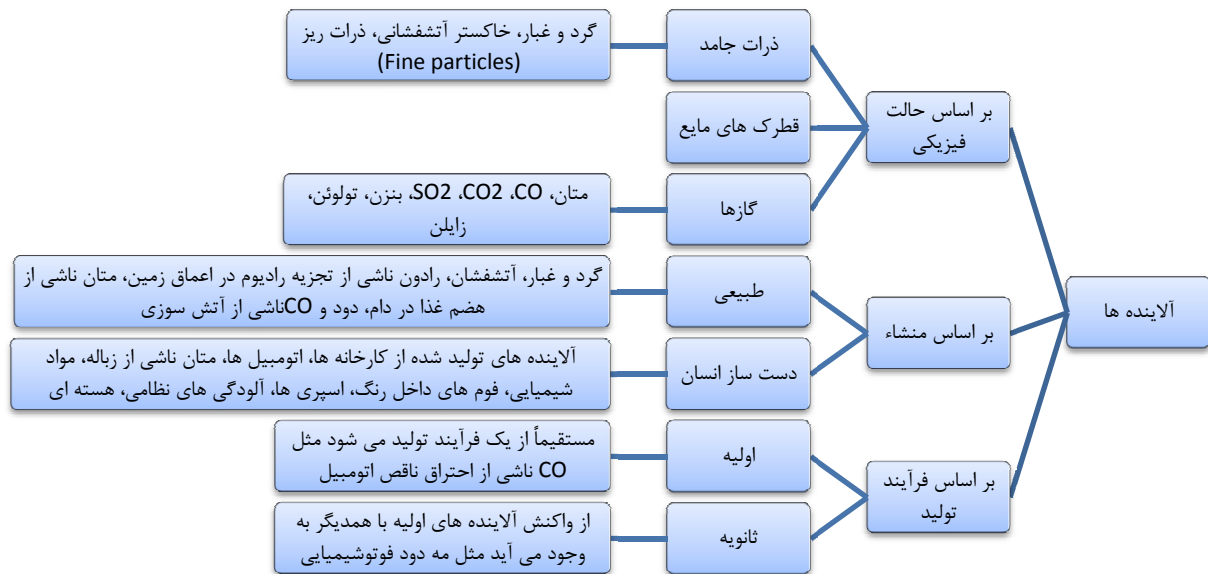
آلاینده ها

بر اساس حالت فیزیکی

ذرات جامد

گرد و غبار، خاکستر آتشفشانی، ذرات ریز (Fine particles)

قطرک های مایع

گازها

متان، CO، CO2، SO2، بنزن، تولوئن، زایلن

بر اساس منشاء

طبیعی

گرد و غبار، آتشفشان، رادون ناشی از تجزیه رادیوم در اعماق زمین، متان ناشی از هضم غذا در دام، دود و COناشی از آتش سوزی

دست ساز انسان

آلاینده های تولید شده از کارخانه ها، اتومبیل ها، متان ناشی از زباله، مواد شیمیایی، فوم های داخل رنگ، اسپری ها، آلودگی های نظامی، هسته ای

بر اساس فرآیند تولید

اولیه

مستقیماً از یک فرآیند تولید می شود مثل CO ناشی از احتراق ناقص اتومبیل

ثانویه

از واکنش آلاینده های اولیه با همدیگر به وجود می آید مثل مه دود فوتوشیمیایی